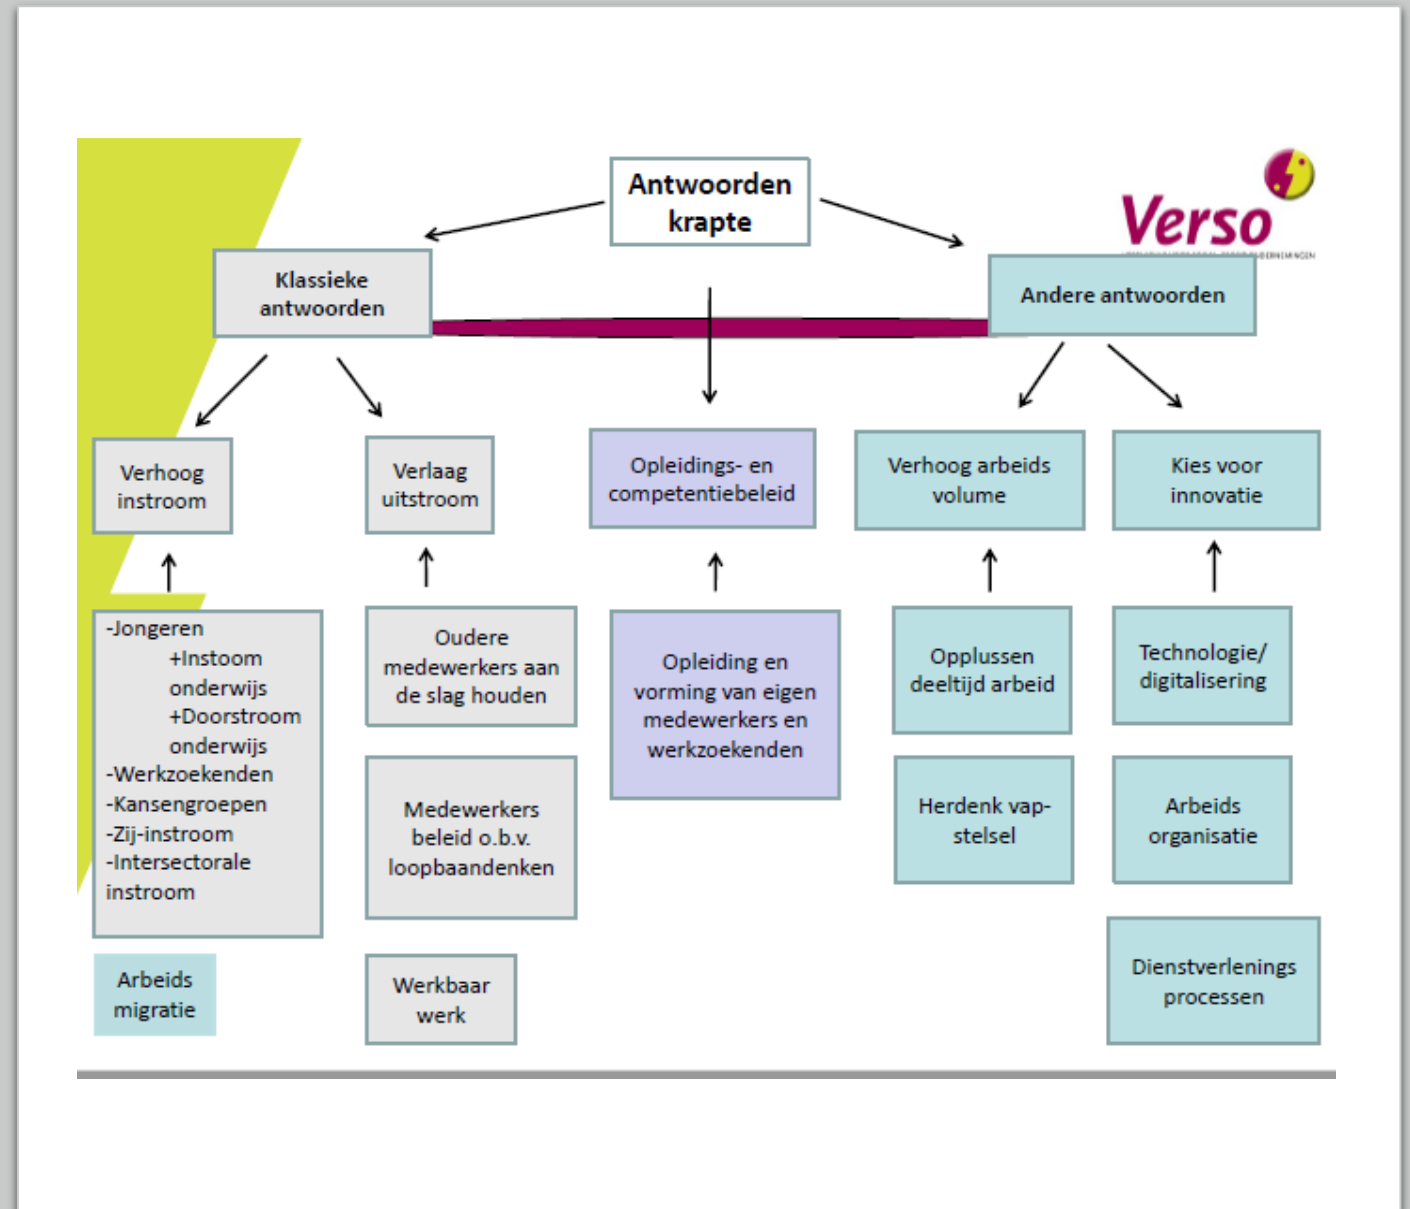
Antwoorden krapte

Verso

Klassieke antwoorden

Andere antwoorden

Verhoog instroom

Verlaag uitstroom

Opleidings- en competentiebeleid

Verhoog arbeids volume

Kies voor innovatie

-Jongeren
+Instoom onderwijs
+Doorstroom onderwijs
-Werkzoekenden
-Kansengroepen
-Zij-instroom
-Intersectorale instroom

Arbeids migratie

Oudere medewerkers aan de slag houden

Medewerkers beleid o.b.v. loopbaandenken

Werkbaar werk

Opleiding en vorming van eigen medewerkers en werkzoekenden

Opplussen deeltijd arbeid

Herdenk vap-stelsel

Technologie/ digitalisering

Arbeids organisatie

Dienstverlenings processen